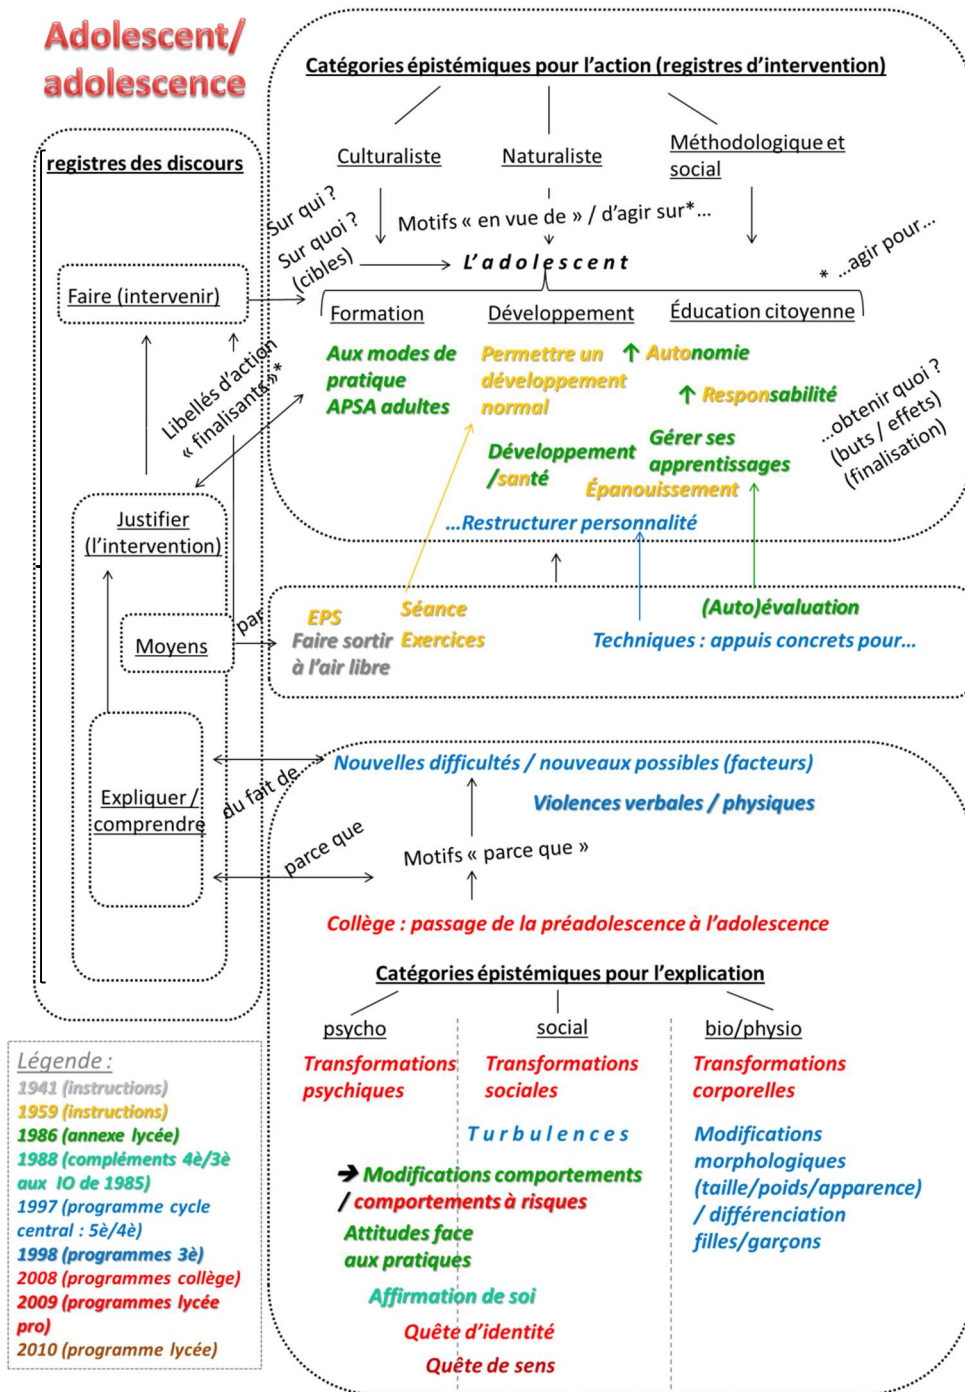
Adolescent/ adolescence

Catégories épistémiques pour l'action (registres d'intervention)

Culturaliste

Naturaliste

Méthodologique et social

registres des discours

Sur qui ? Sur quoi ? (cibles)

Motifs « en vue de » / d'agir sur*…

L'adolescent

* …agir pour…

Faire (intervenir)

Formation

Développement

Éducation citoyenne

Aux modes de pratique APSA adultes

Permettre un développement normal

↑ Autonomie

↑ Responsabilité

Libellés d'action « finalisants »*

…obtenir quoi ? (buts / effets) (finalisation)

Développement /santé

Gérer ses apprentissages

Épanouissement ↑

Justifier (l'intervention)

…Restructurer personnalité

par

Moyens

EPS Faire sortir à l'air libre

Séance Exercices

(Auto)évaluation

Techniques : appuis concrets pour…

du fait de…

Nouvelles difficultés / nouveaux possibles (facteurs)

Violences verbales / physiques

Expliquer / comprendre

parce que

Motifs « parce que »

Collège : passage de la préadolescence à l'adolescence

Catégories épistémiques pour l'explication

psycho

social

bio/physio

Transformations psychiques

Transformations sociales

Transformations corporelles

Turbulences

Modifications morphologiques (taille/poids/apparence) / différenciation filles/garçons

➔ Modifications comportements / comportements à risques

Attitudes face aux pratiques

Affirmation de soi

Quête d'identité

Quête de sens

Légende :
1941 (instructions)
1959 (instructions)
1986 (annexe lycée)
1988 (compléments 4è/3è aux IO de 1985)
1997 (programme cycle central : 5è/4è)
1998 (programmes 3è)
2008 (programmes collège)
2009 (programmes lycée pro)
2010 (programme lycée)